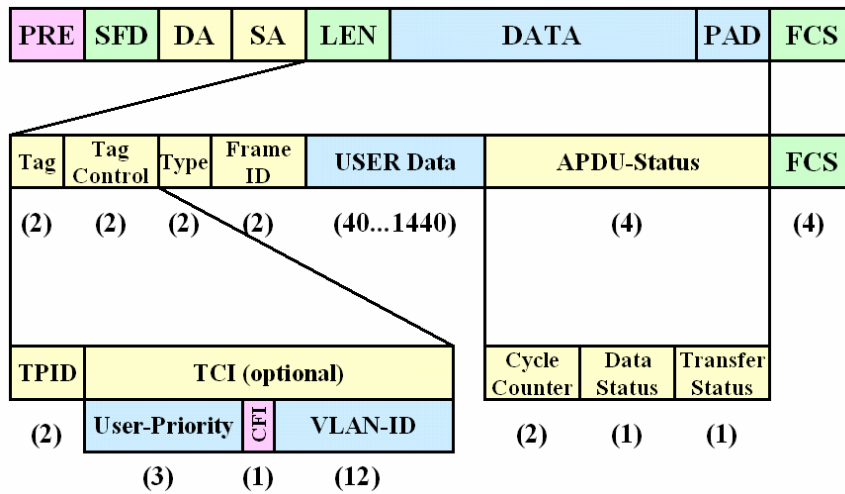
PRE SFD DA SA LEN DATA PAD FCS

Tag | Tag Control | Type | Frame ID | USER Data | APDU-Status | FCS

(2) (2) (2) (2) (40...1440) (4) (4)

TPID | TCI (optional)

(2) User-Priority | CFI | VLAN-ID

(3) (1) (12)

Cycle Counter | Data Status | Transfer Status

(2) (1) (1)